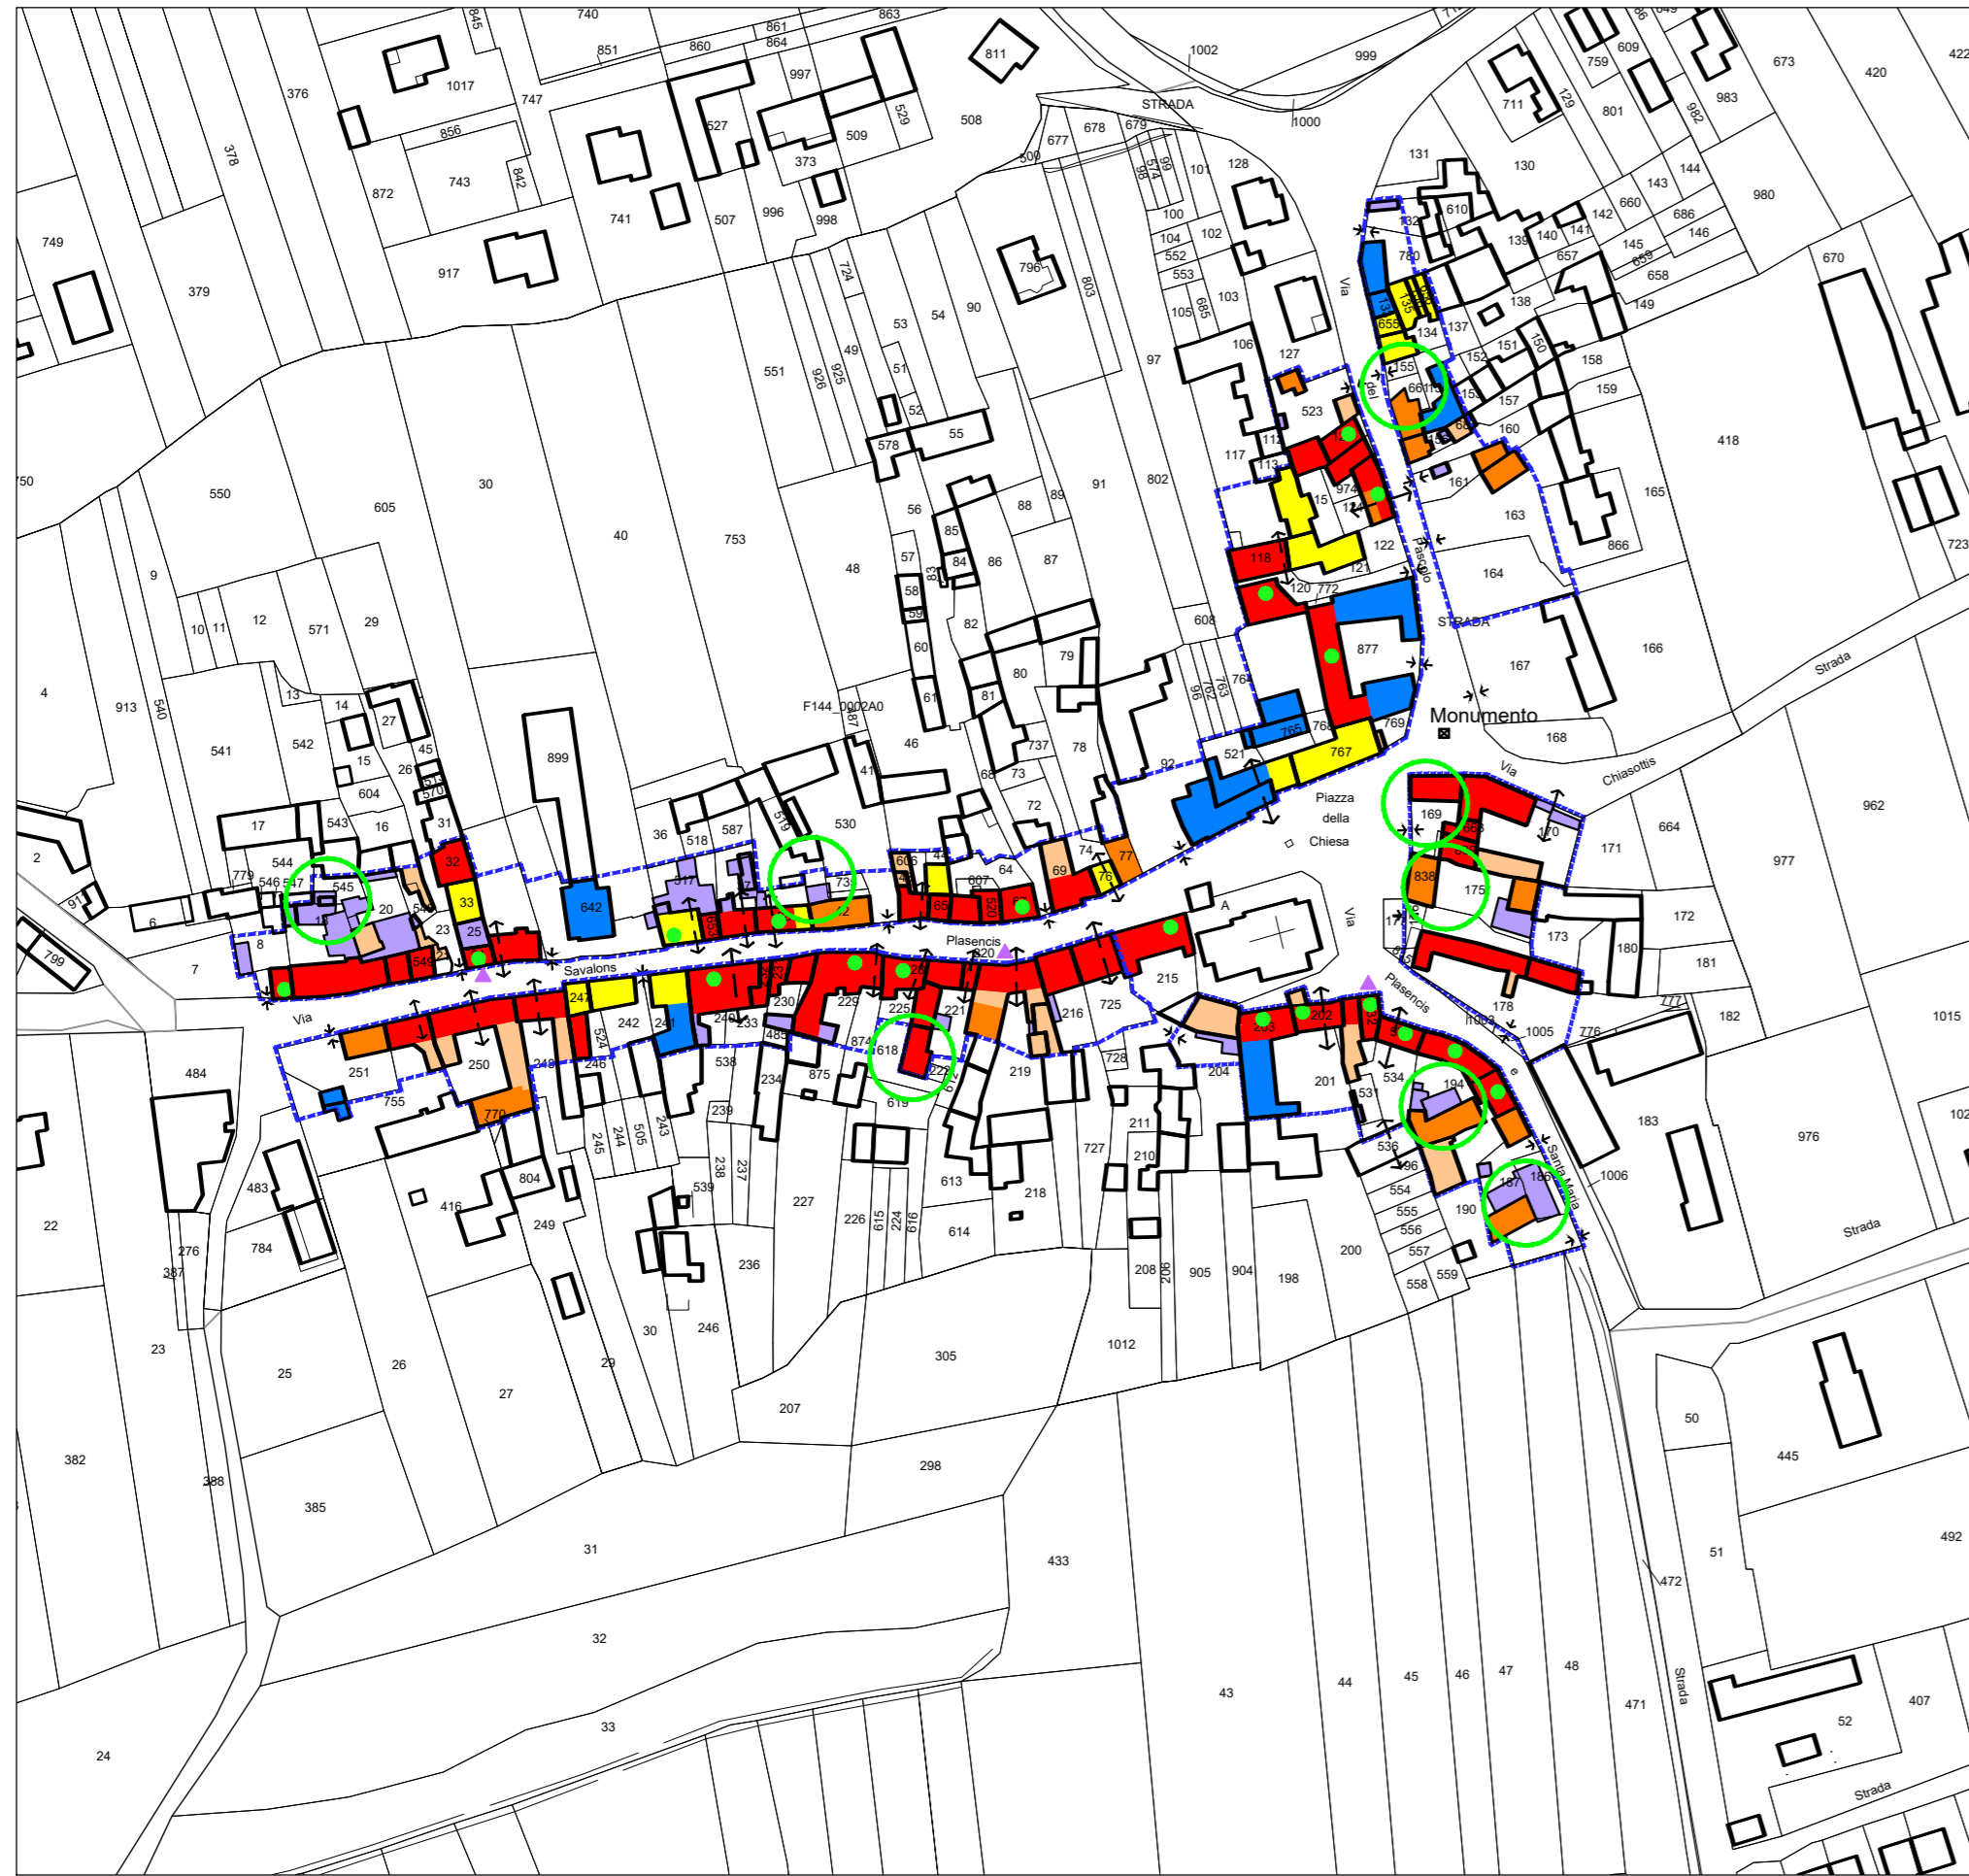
740 845 861 863 851 860 864 811 1002 999 609 759 673 420 422
376 1017 747 997 711 129 801 983
856 527 509 529 508 STRADA 1000 982
378 872 743 842 373 500 677 678 679 131 130 144
741 507 996 998 101 128 143 980
749 917 100 610 142 660 686
104 102 139 140 141 145 146
379 724 796 803 552 553 Via 780 657 659 658 670
54 90 105 685 103 138 149
53 135 655 134 137
551 49 926 925 106 127 150 151 152 158
51 97 155 66 del 157 159
52 523 153 160
550 55 578 117 112 113 161 418
30 605 91 802 974 163 165
56 88 89 15 866
40 753 85 122 Pascolo 723
9 48 57 83 84 86 87 118 121 164
58 120 772
12 571 29 59 82 608 STRADA
10 11 60 79 877 166
4 13 14 80 764 167 Strada
913 540 27 61 81 96 762 763
541 542 F144_0002A0 887 46 737 78 765 768 769 Monumento
45 899 521 767 168
15 41 68 73 92
17 604 261 570 72 Piazza della Chiesa Via Chiasottis 962
543 16 31 530 36 518 587 579 74 169 170 664
2 544 779 546 547 545 32 606 44 77 171 977
20 33 317 73 607 64 69 76 838 175
91 6 642 65 520 A Via
8 25 23 549 Plasencis 172 173 180
7 Savalons 920 215 181
Via 247 242 241 240 230 229 225 221 216 725 178 1005 776 1015
251 250 248 524 246 233 485 874 618 219 203 202 1003 777 182
484 755 770 538 875 222 612 728 204 201 534 194 183
234 619 531 976 102
239 211 727 210 536 196 Santa Maria 1006
483 804 539 245 244 505 243 238 237 554 187 186 190
22 784 416 249 227 226 615 224 616 613 218 555 556
276 387 236 614 208 206 905 904 198 200 557 559 558 Strada
23 25 26 29 30 246 305 1012
27 207
382 388 385 298 50 445
31 51 472 492
433 32
43 44 45 46 47 48 Strada 471 407 52
33 24 Strada